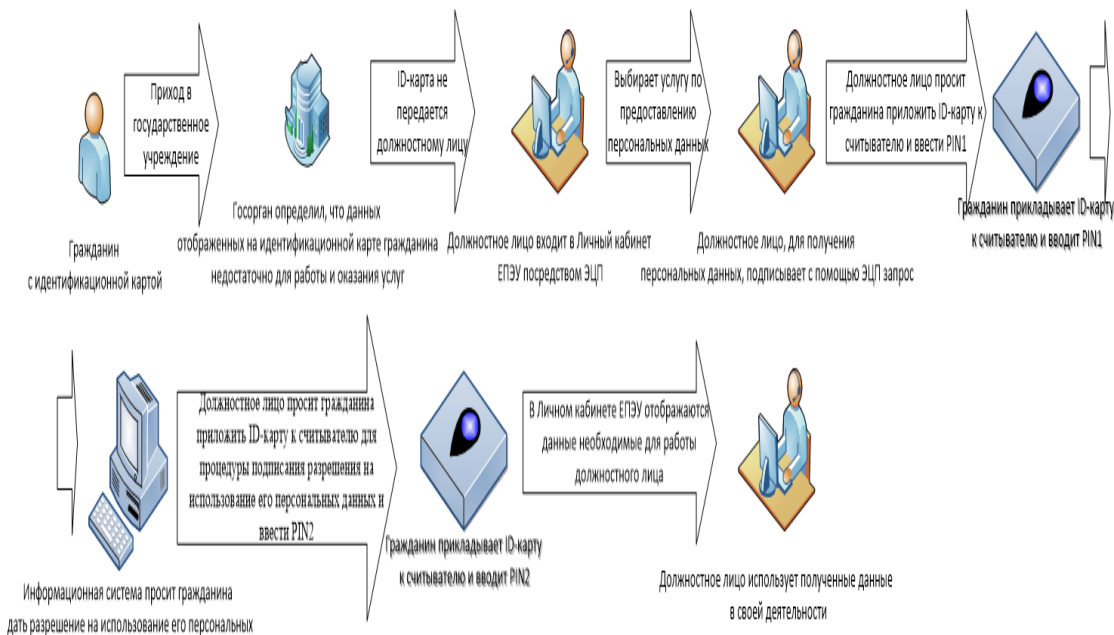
Гражданин
с идентификационной картой

Приход в государственное учреждение

Госорган определил, что данных отображенных на идентификационной карте гражданина недостаточно для работы и оказания услуг

ID-карта не передается должностному лицу

Должностное лицо входит в Личный кабинет ЕПЭУ посредством ЭЦП

Выбирает услугу по предоставлению персональных данных

Должностное лицо, для получения персональных данных, подписывает с помощью ЭЦП запрос

Должностное лицо просит гражданина приложить ID-карту к считывателю и ввести PIN1

Гражданин прикладывает ID-карту к считывателю и вводит PIN1

Информационная система просит гражданина дать разрешение на использование его персональных

Должностное лицо просит гражданина приложить ID-карту к считывателю для процедуры подписания разрешения на использование его персональных данных и ввести PIN2

Гражданин прикладывает ID-карту к считывателю и вводит PIN2

В Личном кабинете ЕПЭУ отображаются данные необходимые для работы должностного лица

Должностное лицо использует полученные данные в своей деятельности